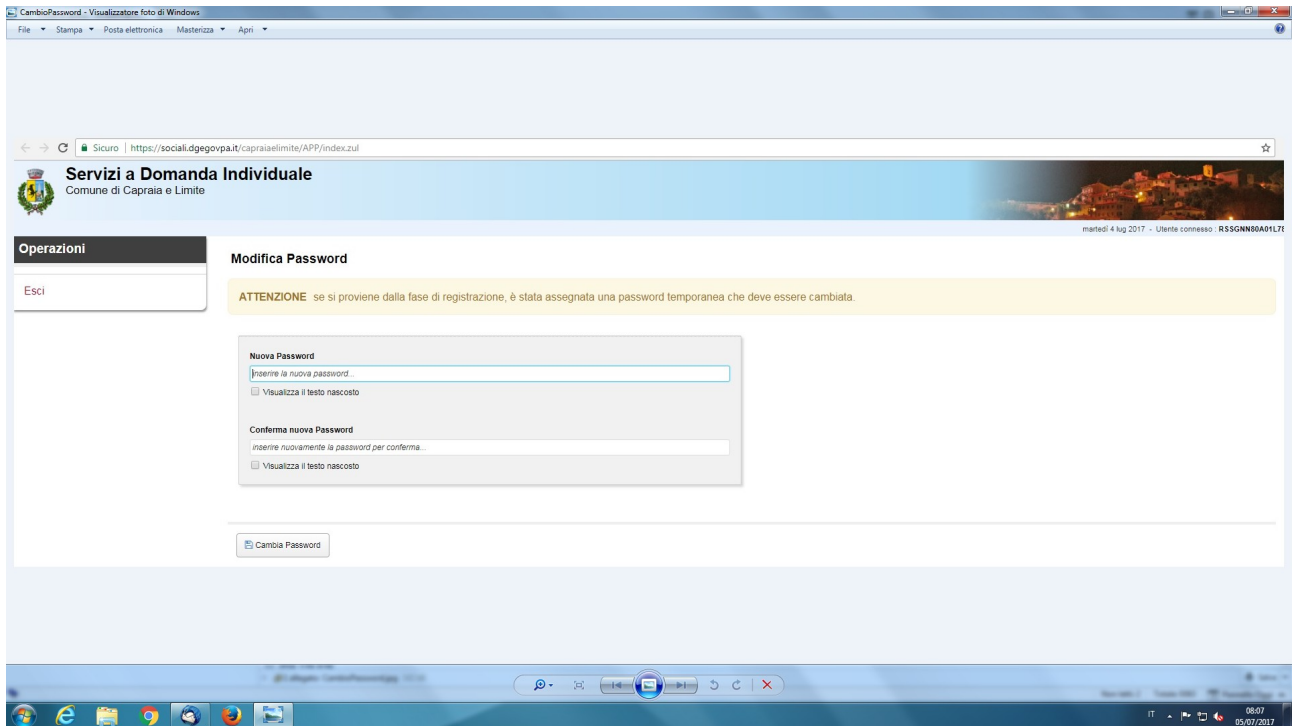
CambioPassword - Visualizzatore foto di Windows

File ▾ Stampa ▾ Posta elettronica Masterizza ▾ Apri ▾

Sicuro | https://sociali.dgegovpa.it/capraiaelimite/APP/index.zul

Servizi a Domanda Individuale
Comune di Capraia e Limite

martedì 4 lug 2017 - Utente connesso : RSSGNN80A01L7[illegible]

Operazioni

Esci

Modifica Password

ATTENZIONE se si proviene dalla fase di registrazione, è stata assegnata una password temporanea che deve essere cambiata.

Nuova Password

inserire la nuova password...

Visualizza il testo nascosto

Conferma nuova Password

inserire nuovamente la password per conferma...

Visualizza il testo nascosto

Cambia Password

IT 08:07 05/07/2017